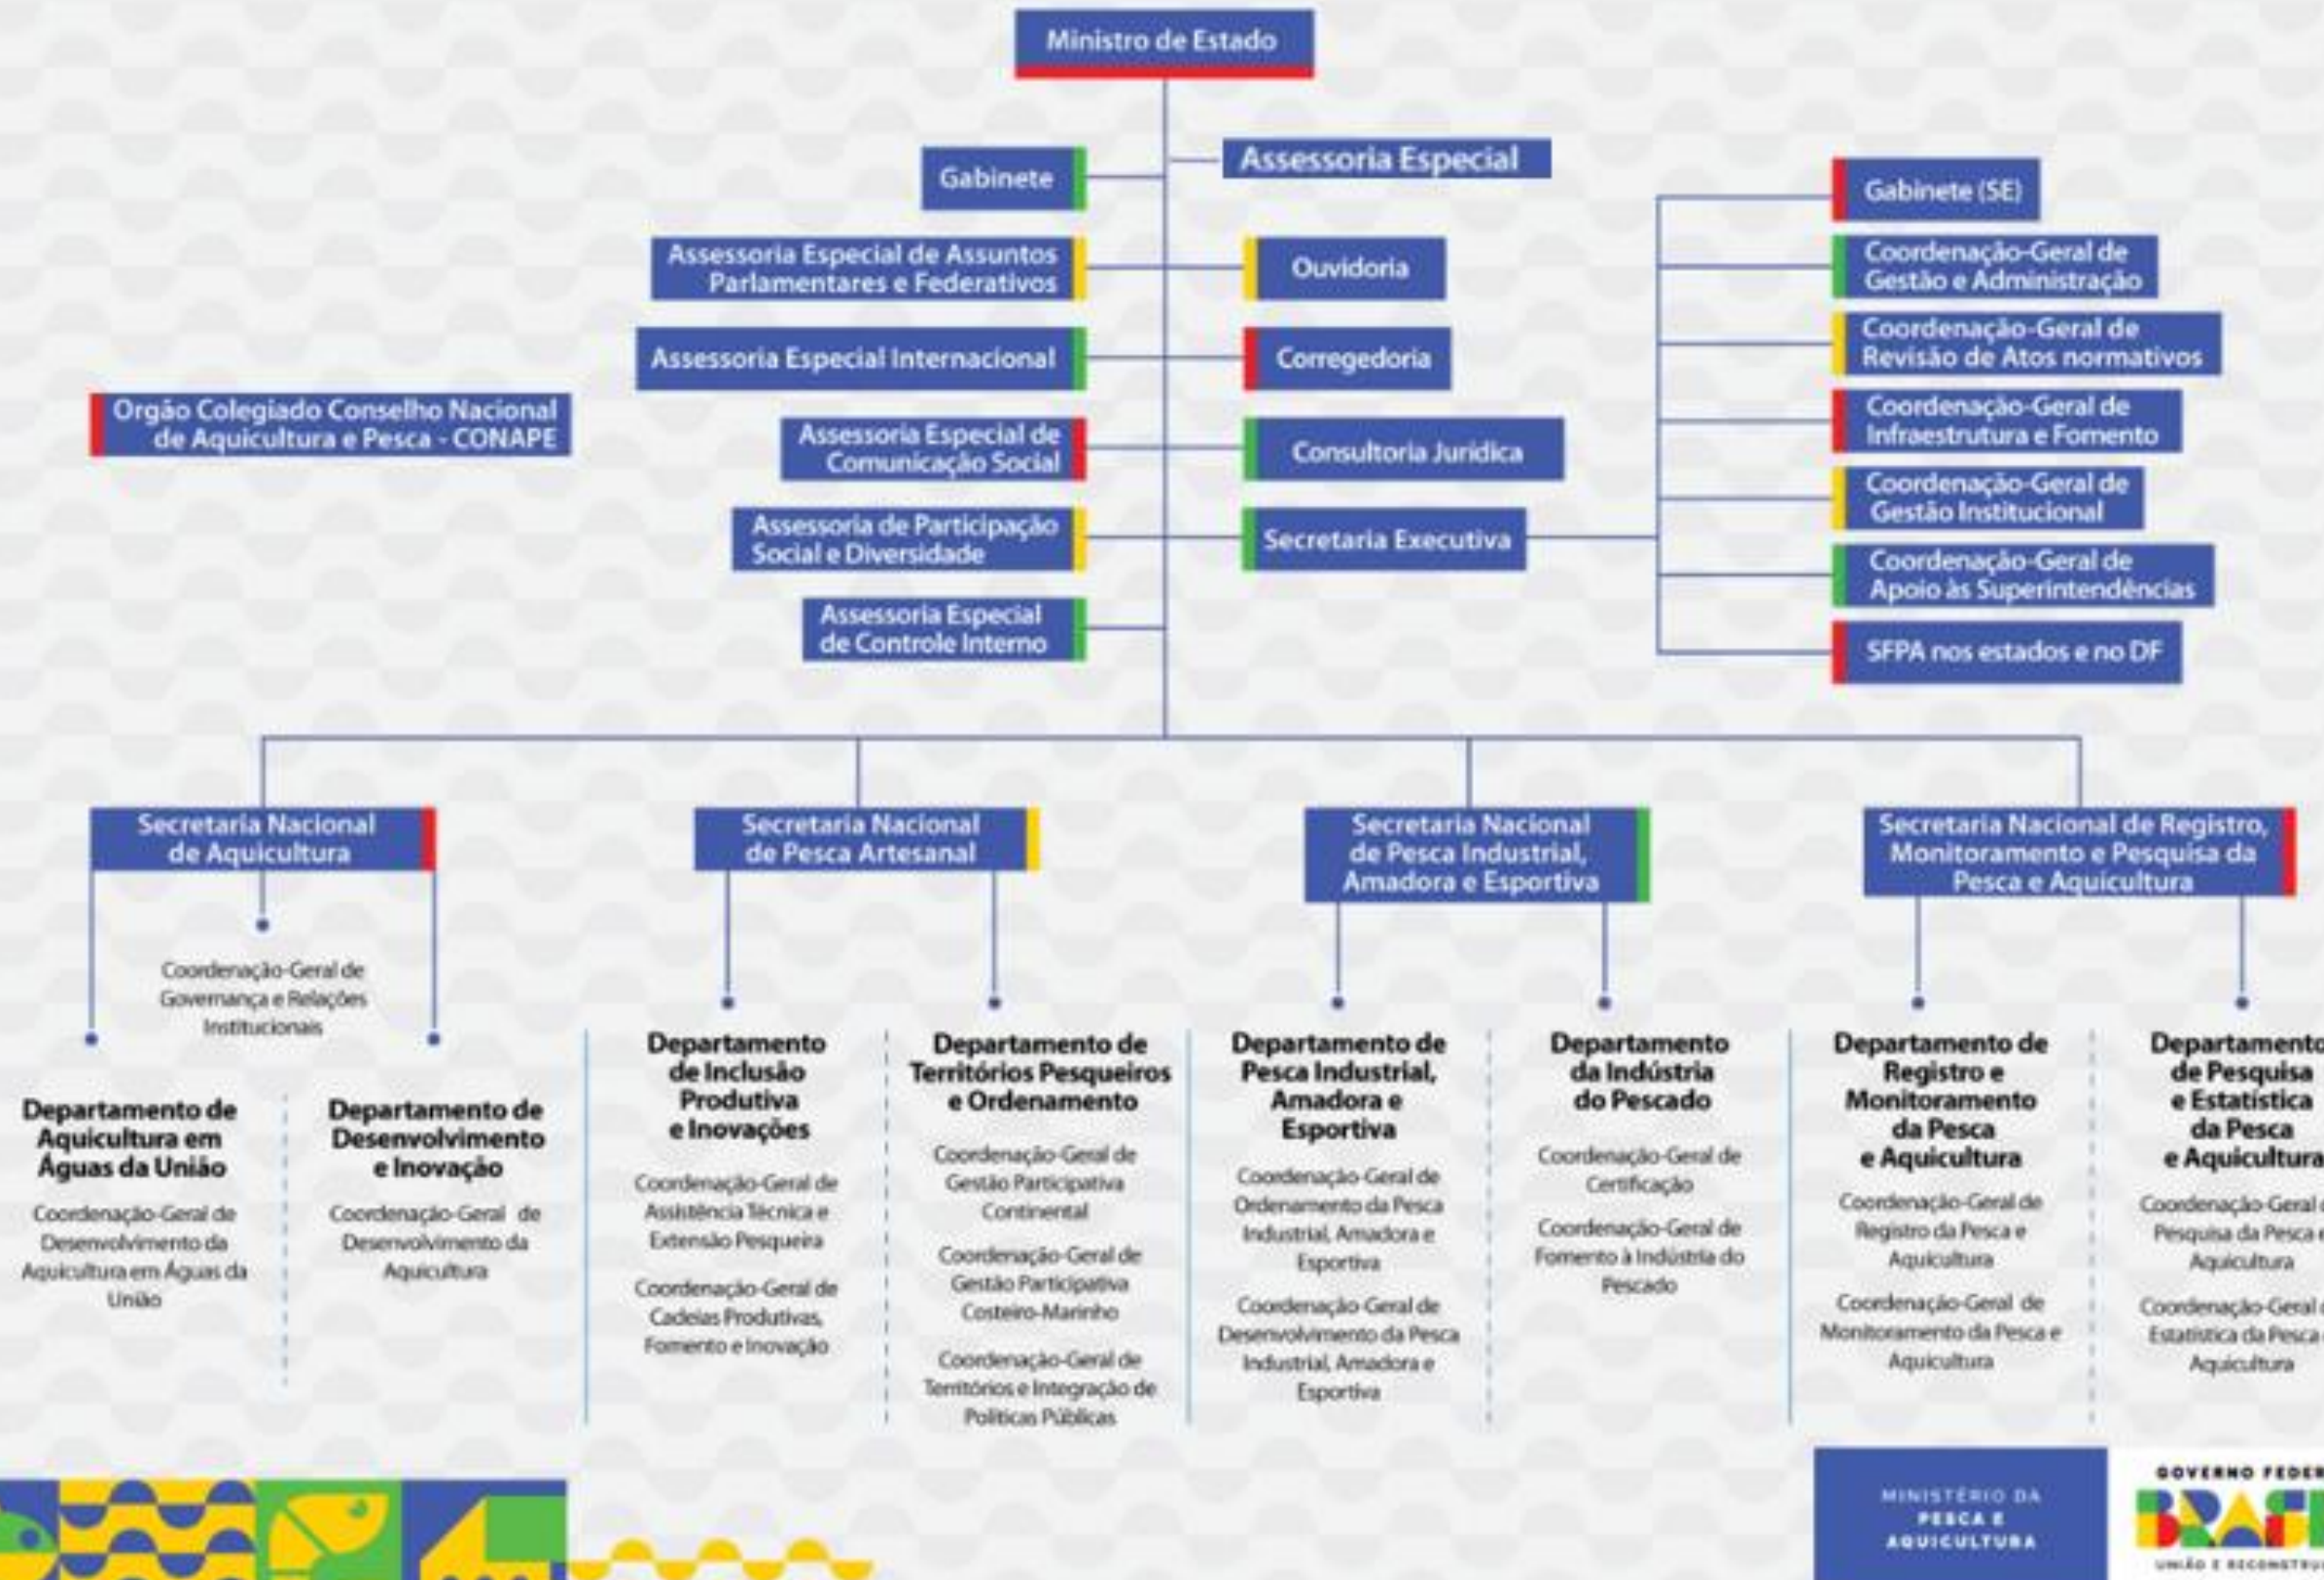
Ministro de Estado

Gabinete

Assessoria Especial

Assessoria Especial de Assuntos Parlamentares e Federativos

Ouvidoria

Assessoria Especial Internacional

Corregedoria

Orgão Colegiado Conselho Nacional de Aquicultura e Pesca - CONAPE

Assessoria Especial de Comunicação Social

Consultoria Juridica

Assessoria de Participação Social e Diversidade

Secretaria Executiva

Assessoria Especial de Controle Interno

Gabinete (SE)

Coordenação-Geral de Gestão e Administração

Coordenação-Geral de Revisão de Atos normativos

Coordenação-Geral de Infraestrutura e Fomento

Coordenação-Geral de Gestão Institucional

Coordenação-Geral de Apoio às Superintendências

SFPA nos estados e no DF

Secretaria Nacional de Aquicultura

Coordenação-Geral de Governança e Relações Institucionais

Departamento de Aquicultura em Águas da União

Coordenação-Geral de Desenvolvimento da Aquicultura em Águas da União

Departamento de Desenvolvimento e Inovação

Coordenação-Geral de Desenvolvimento da Aquicultura

Secretaria Nacional de Pesca Artesanal

Departamento de Inclusão Produtiva e Inovações

Coordenação-Geral de Assistência Técnica e Extensão Pesqueira

Coordenação-Geral de Cadeias Produtivas, Fomento e Inovação

Departamento de Territórios Pesqueiros e Ordenamento

Coordenação-Geral de Gestão Participativa Continental

Coordenação-Geral de Gestão Participativa Costeiro-Marinho

Coordenação-Geral de Territórios e Integração de Politicas Públicas

Secretaria Nacional de Pesca Industrial, Amadora e Esportiva

Departamento de Pesca Industrial, Amadora e Esportiva

Coordenação-Geral de Ordenamento da Pesca Industrial, Amadora e Esportiva

Coordenação-Geral de Desenvolvimento da Pesca Industrial, Amadora e Esportiva

Departamento da Indústria do Pescado

Coordenação-Geral de Certificação

Coordenação-Geral de Fomento à Indústria do Pescado

Secretaria Nacional de Registro, Monitoramento e Pesquisa da Pesca e Aquicultura

Departamento de Registro e Monitoramento da Pesca e Aquicultura

Coordenação-Geral de Registro da Pesca e Aquicultura

Coordenação-Geral de Monitoramento da Pesca e Aquicultura

Departamento de Pesquisa e Estatística da Pesca e Aquicultura

Coordenação-Geral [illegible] Pesquisa da Pesca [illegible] Aquicultura

Coordenação-Geral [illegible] Estatística da Pesca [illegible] Aquicultura

MINISTÉRIO DA PESCA E AQUICULTURA

GOVERNO FEDER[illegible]

BRASI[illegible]

UNIÃO E RECONSTRU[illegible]